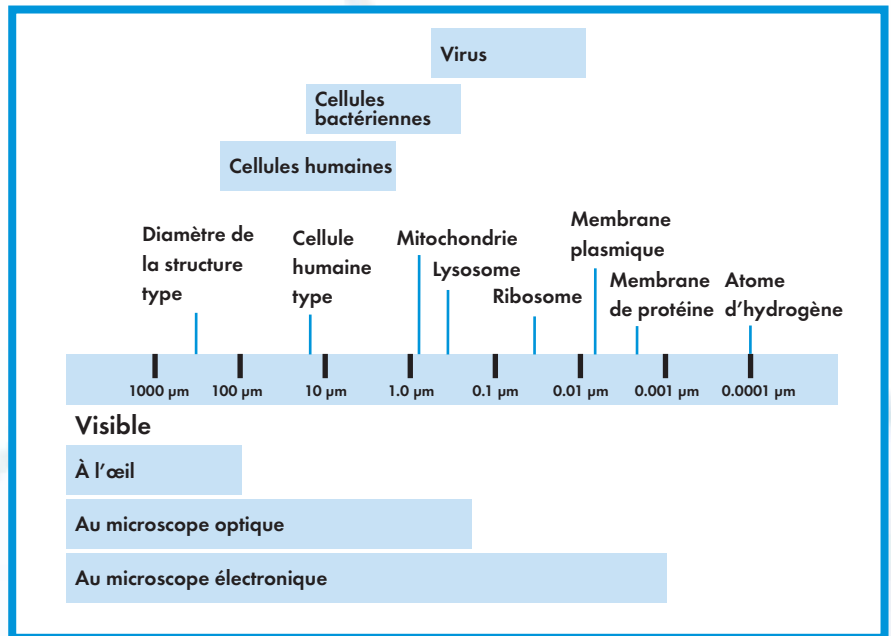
Virus

Cellules bactériennes

Cellules humaines

Diamètre de la structure type

Cellule humaine type

Mitochondrie

Lysosome

Ribosome

Membrane plasmique

Membrane de protéine

Atome d'hydrogène

1000 µm
100 µm
10 µm
1.0 µm
0.1 µm
0.01 µm
0.001 µm
0.0001 µm

Visible

À l'œil

Au microscope optique

Au microscope électronique